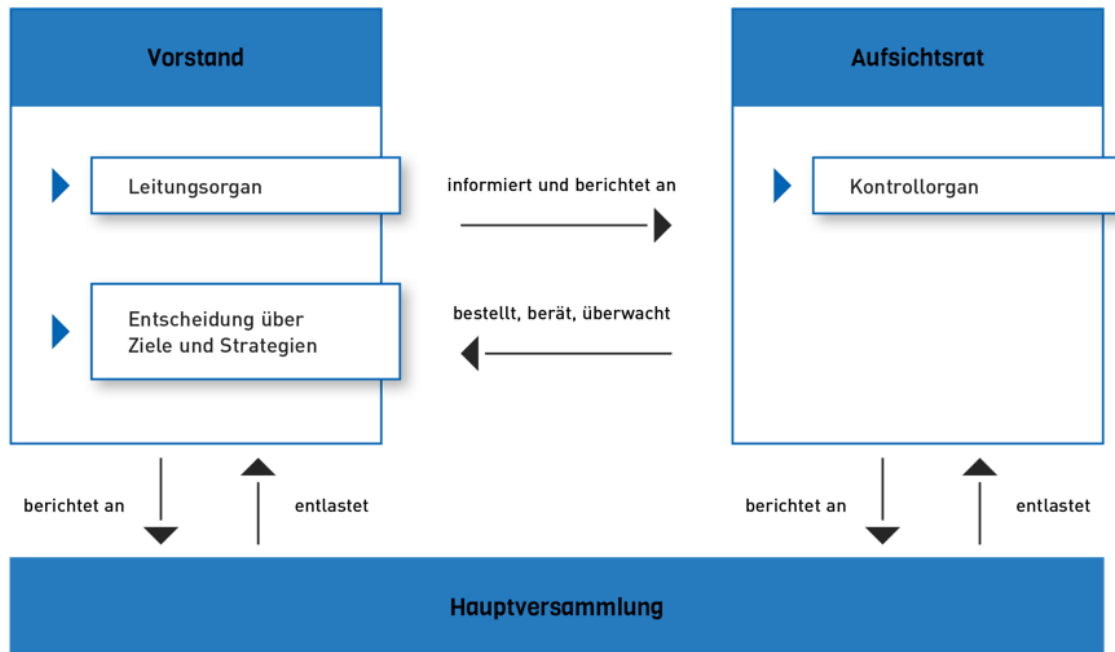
Vorstand

Leitungsorgan

Entscheidung über Ziele und Strategien

informiert und berichtet an

bestellt, berät, überwacht

Aufsichtsrat

Kontrollorgan

berichtet an

entlastet

berichtet an

entlastet

Hauptversammlung